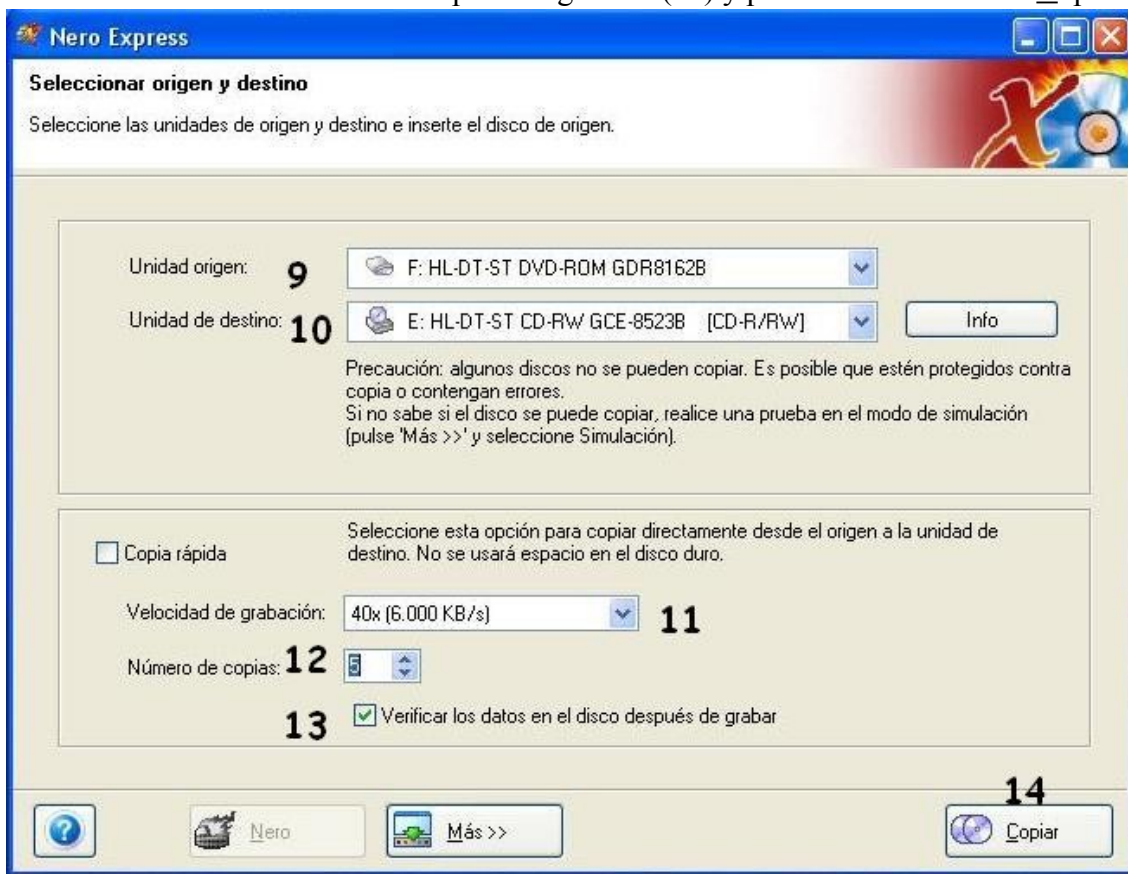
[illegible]

Nero Express

Seleccionar origen y destino

Seleccione las unidades de origen y destino e inserte el disco de origen.

Unidad origen: 9 F: HL-DT-ST DVD-ROM GDR8162B

Unidad de destino: 10 E: HL-DT-ST CD-RW GCE-8523B [CD-R/RW] Info

Precaución: algunos discos no se pueden copiar. Es posible que estén protegidos contra copia o contengan errores.
Si no sabe si el disco se puede copiar, realice una prueba en el modo de simulación (pulse 'Más >>' y seleccione Simulación).

Copia rápida

Seleccione esta opción para copiar directamente desde el origen a la unidad de destino. No se usará espacio en el disco duro.

Velocidad de grabación: 40x (6.000 KB/s) 11

Número de copias: 12 5

13 Verificar los datos en el disco después de grabar

Nero Más >> 14 Copiar